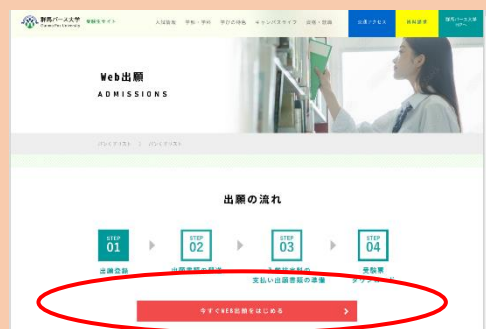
群馬パース大学
Gunma Paz University
受験生サイト

入試情報
学部・学科
学びの特色
キャンパスライフ
就職・資格

交通アクセス
資料請求
群馬パース大学 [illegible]

Web出願
ADMISSIONS

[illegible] | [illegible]

出願の流れ

STEP 01
出願登録

STEP 02
出願書類の確認

STEP 03
入学検定料の支払い出願書類の準備

STEP 04
受験票ダウンロード

今すぐWEB出願をはじめる